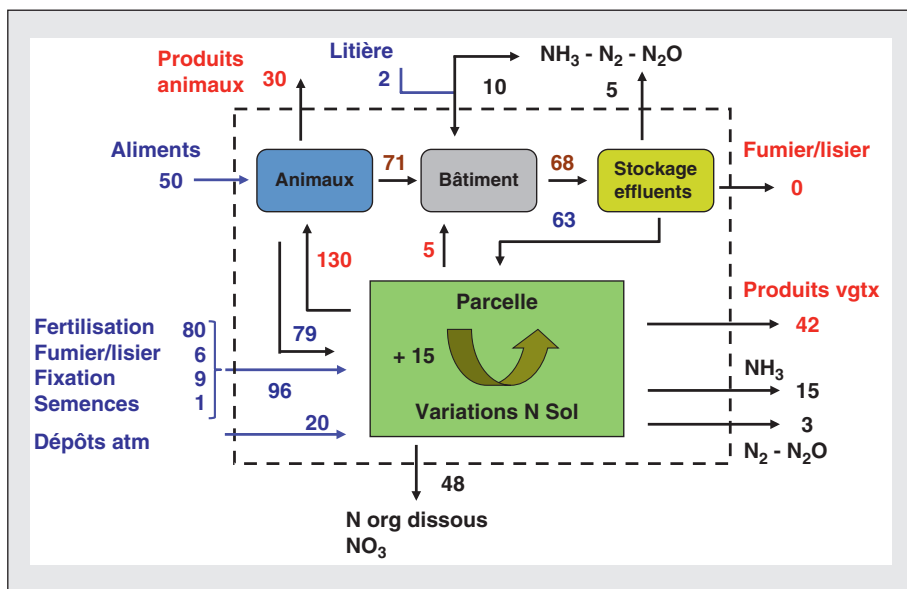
Produits animaux 30

Litière 2

$NH_3$ - $N_2$ - $N_2O$

10

5

Aliments 50

Animaux

71

Bâtiment

68

Stockage effluents

Fumier/lisier 0

63

130

5

Parcelle

+ 15

Variations N Sol

79

Produits vgtx 42

Fertilisation 80
Fumier/lisier 6
Fixation 9
Semences 1

96

$NH_3$ 15

3 $N_2$ - $N_2O$

Dépôts atm 20

48

N org dissous
$NO_3$